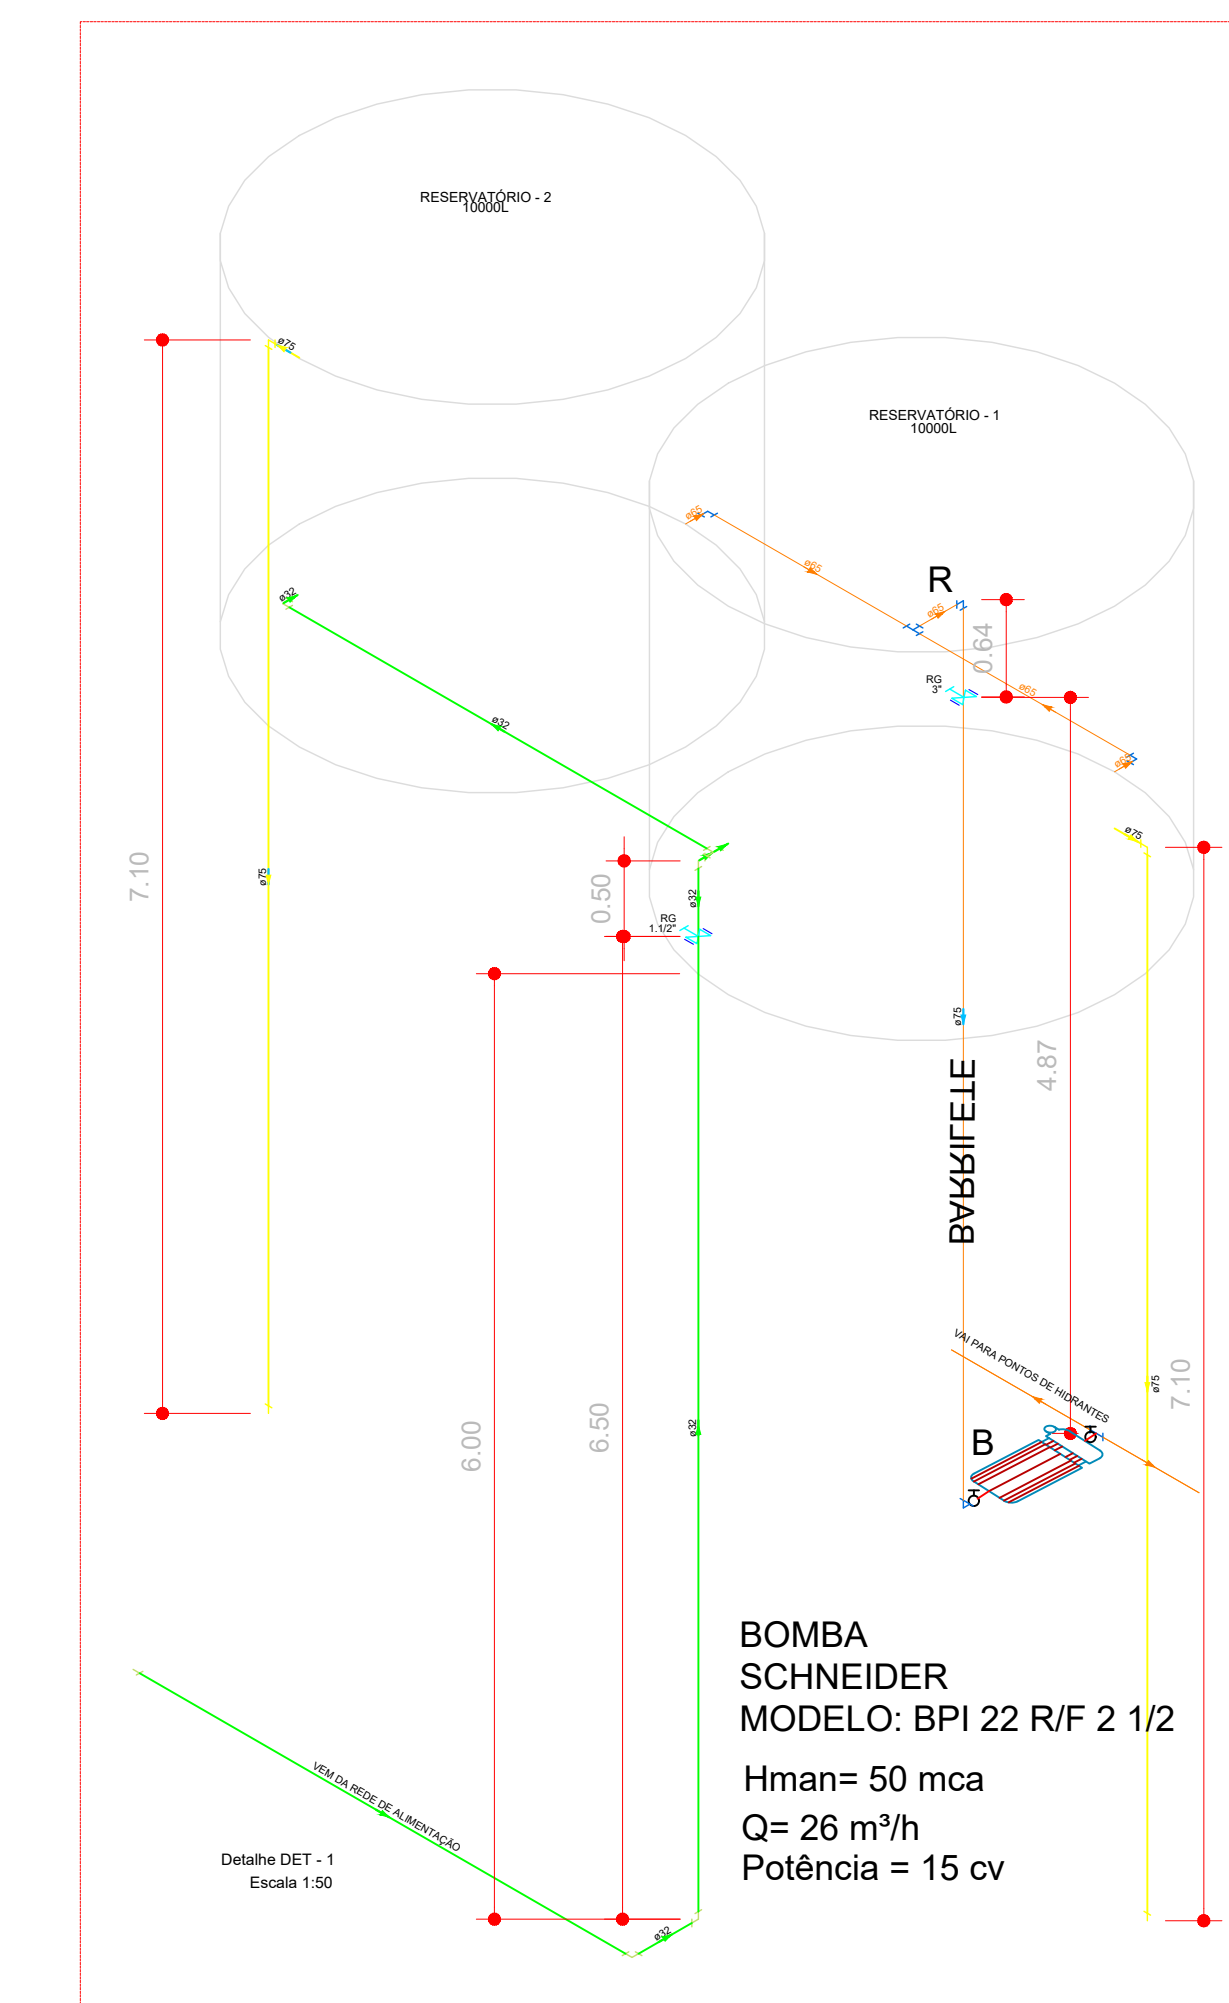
RESERVATÓRIO - 2
10000L

ø75

RESERVATÓRIO - 1
10000L

ø65

ø65

R

ø65

0.64

RG
3"

ø65

ø32

ø32

ø65

ø75

7.10

ø75

0.50

ø32

RG
1.1/2"

ø75

4.87

BARRILETE

VAI PARA PONTOS DE HIDRANTES

ø75

7.10

6.00

6.50

ø32

B

BOMBA
SCHNEIDER
MODELO: BPI 22 R/F 2 1/2

Hman= 50 mca
Q= 26 m³/h
Potência = 15 cv

VEM DA REDE DE ALIMENTAÇÃO

Detalhe DET - 1
Escala 1:50

ø32